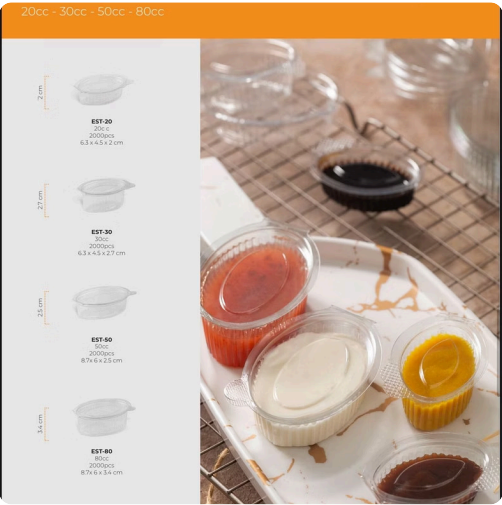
20cc - 30cc - 50cc - 80cc

2 cm

EST-20
20cc
2000pcs
6.3 x 4.5 x 2 cm

2.7 cm

EST-30
30cc
2000pcs
6.3 x 4.5 x 2.7 cm

2.5 cm

EST-50
50cc
2000pcs
8.7x 6 x 2.5 cm

3.4 cm

EST-80
80cc
2000pcs
8.7x 6 x 3.4 cm